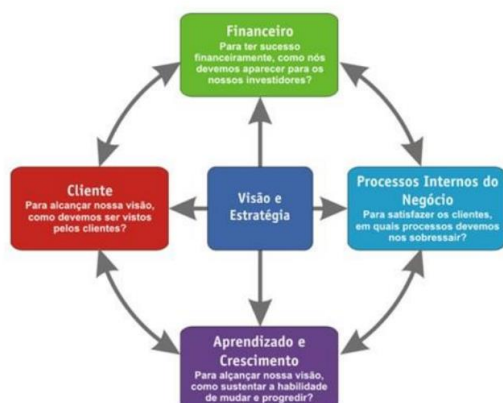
Financeiro
Para ter sucesso financeiramente, como nós devemos aparecer para os nossos investidores?

Cliente
Para alcançar nossa visão, como devemos ser vistos pelos clientes?

Visão e Estratégia

Processos Internos do Negócio
Para satisfazer os clientes, em quais processos devemos nos sobressair?

Aprendizado e Crescimento
Para alçançar nossa visão, como sustentar a habilidade de mudar e progredir?